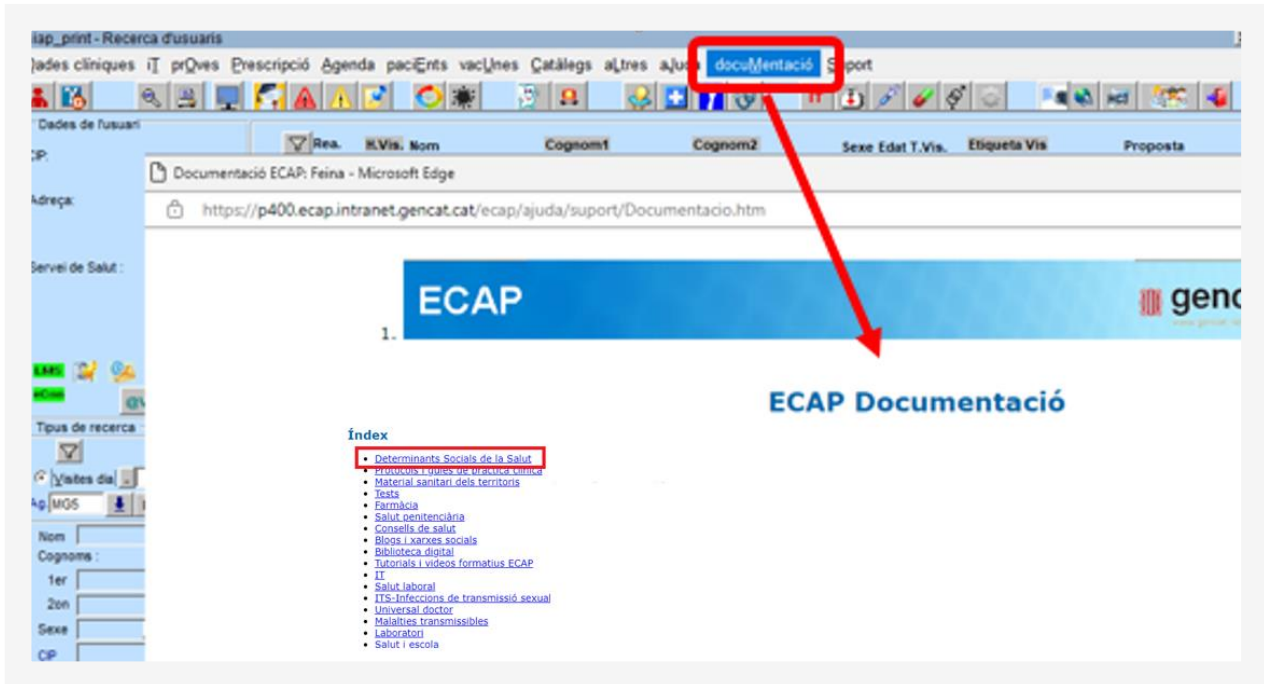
iap_print - Recerca d'usuaris

Dades clíniques iT prOves Prescripció Agenda paciEnts vacUnes Catàlegs aLtres aJuda docuMentació Suport

Dades de l'usuari

CIP:

Adreça:

Servei de Salut :

Rea. H.Vis. Nom Cognom1 Cognom2 Sexe Edat T.Vis. Etiqueta Vis Proposta

Documentació ECAP: Feina - Microsoft Edge

https://p400.ecap.intranet.gencat.cat/ecap/ajuda/suport/Documentacio.htm

ECAP

gen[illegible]

1.

ECAP Documentació

Índex

- Determinants Socials de la Salut
- Protocols i guies de pràctica clínica
- Material sanitari dels territoris
- Tests
- Farmàcia
- Salut penitenciària
- Consells de salut
- Blogs i xarxes socials
- Biblioteca digital
- Tutorials i videos formatius ECAP
- IT
- Salut laboral
- ITS-Infeccions de transmissió sexual
- Universal doctor
- Malalties transmissibles
- Laboratori
- Salut i escola

LMS

eCom

Tipus de recerca

Visites dia

Ag. MG5

Nom

Cognoms :

1er

2on

Sexe

CIP